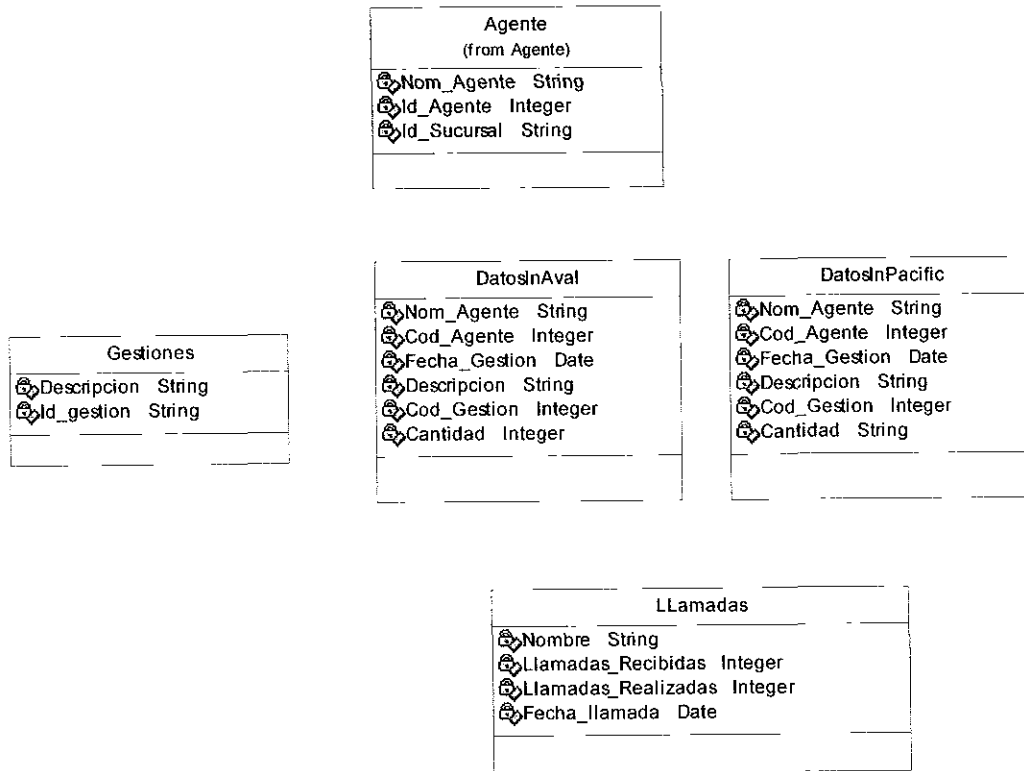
Agente
(from Agente)
Nom_Agente String
Id_Agente Integer
Id_Sucursal String

Gestiones
Descripcion String
Id_gestion String

DatosInAval
Nom_Agente String
Cod_Agente Integer
Fecha_Gestion Date
Descripcion String
Cod_Gestion Integer
Cantidad Integer

DatosInPacific
Nom_Agente String
Cod_Agente Integer
Fecha_Gestion Date
Descripcion String
Cod_Gestion Integer
Cantidad String

LLamadas
Nombre String
Llamadas_Recibidas Integer
Llamadas_Realizadas Integer
Fecha_llamada Date